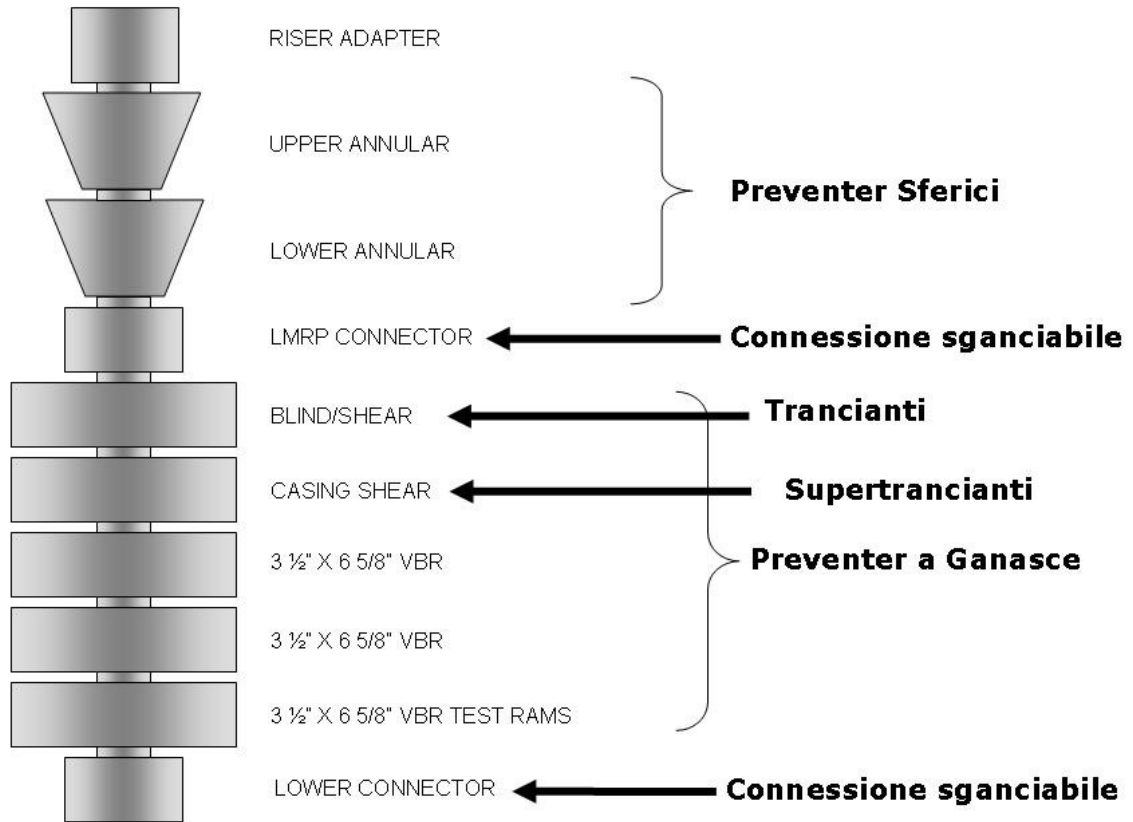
RISER ADAPTER

UPPER ANNULAR

Preventer Sferici

LOWER ANNULAR

LMRP CONNECTOR

Connessione sganciabile

BLIND/SHEAR

Trancianti

CASING SHEAR

Supertrancianti

3 ½" X 6 5/8" VBR

Preventer a Ganasce

3 ½" X 6 5/8" VBR

3 ½" X 6 5/8" VBR TEST RAMS

LOWER CONNECTOR

Connessione sganciabile